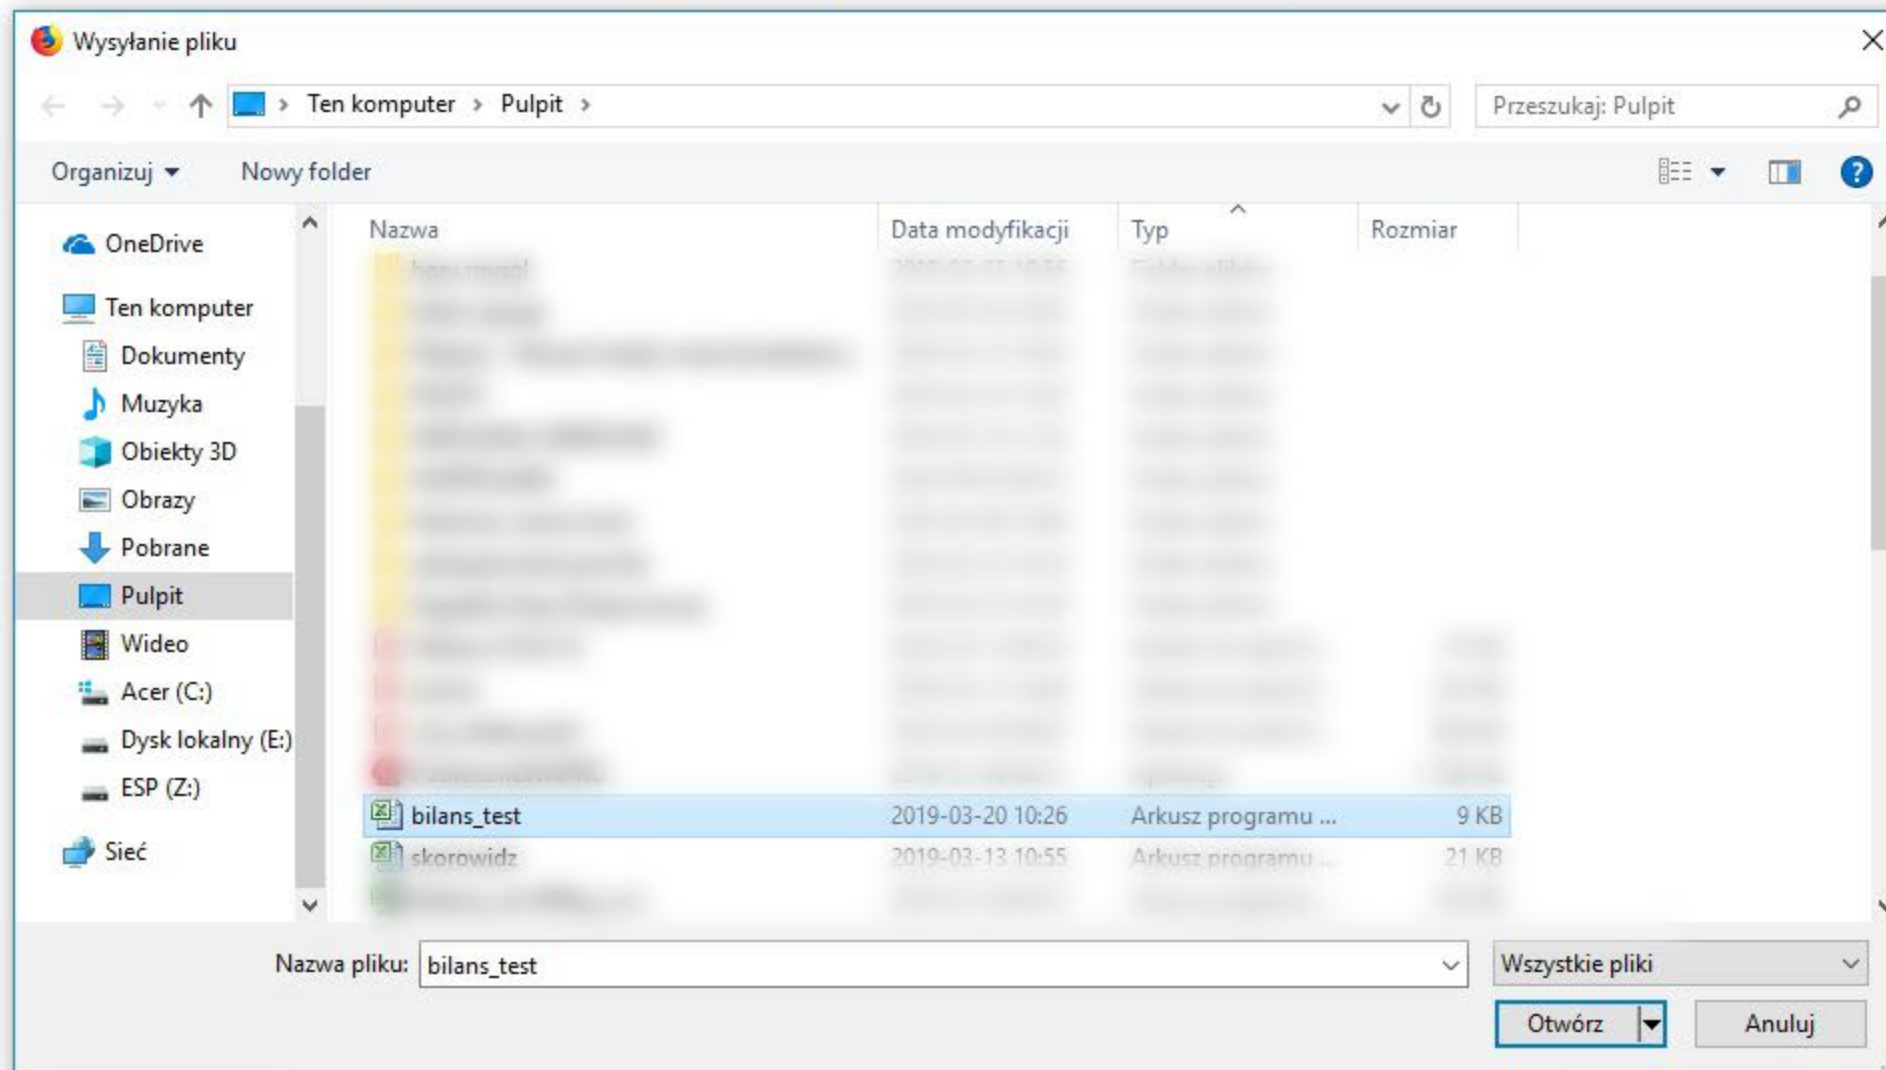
Wysyłanie pliku

Ten komputer > Pulpit >

Przeszukaj: Pulpit

Organizuj ▾ Nowy folder

OneDrive
Ten komputer
Dokumenty
Muzyka
Obiekty 3D
Obrazy
Pobrane
Pulpit
Wideo
Acer (C:)
Dysk lokalny (E:)
ESP (Z:)
Sieć

| Nazwa | Data modyfikacji | Typ | Rozmiar |
|---|---|---|---|
| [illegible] | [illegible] | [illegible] | |
| bilans_test | 2019-03-20 10:26 | Arkusz programu ... | 9 KB |
| skorowidz | 2019-03-13 10:55 | Arkusz programu ... | 21 KB |
| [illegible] | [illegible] | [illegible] | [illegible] |

Nazwa pliku: bilans_test

Wszystkie pliki

Otwórz

Anuluj